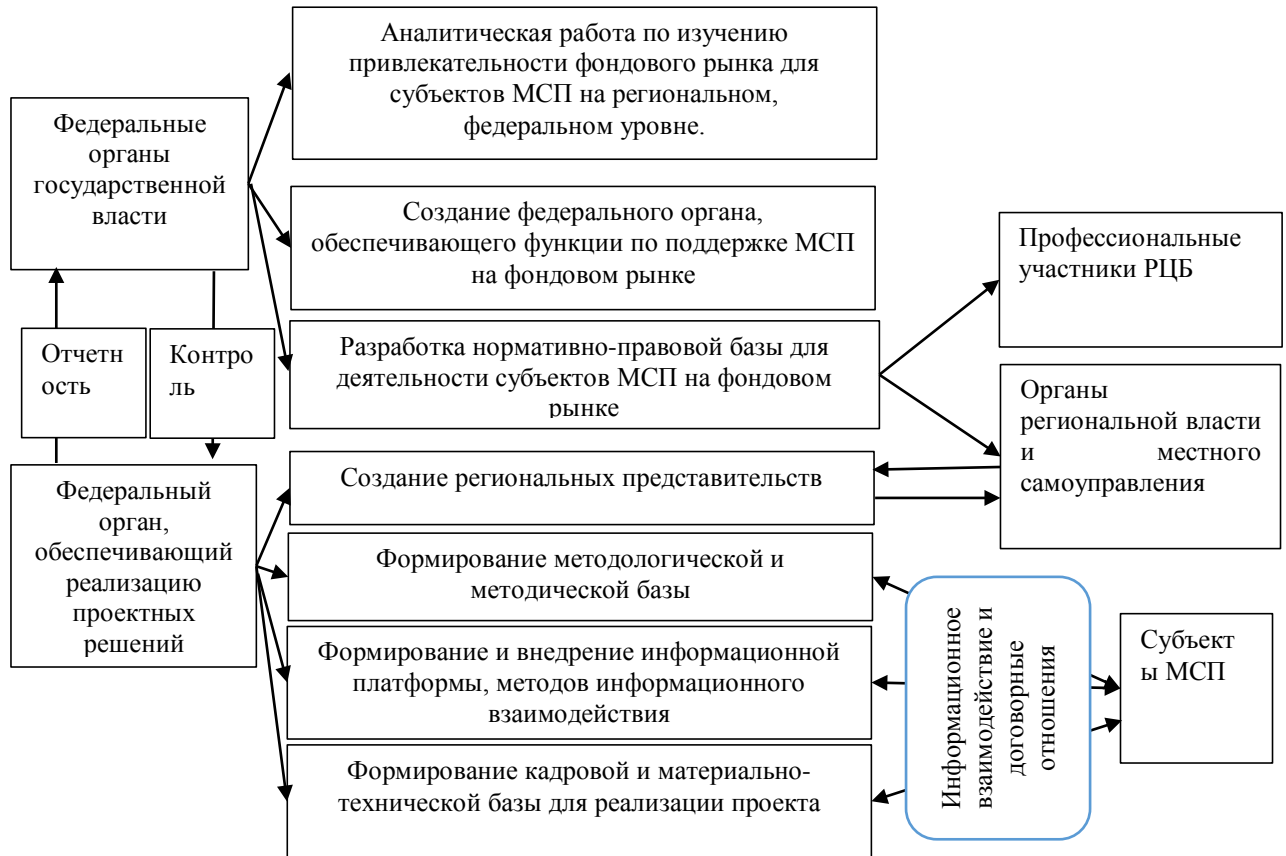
Федеральные органы государственной власти

Аналитическая работа по изучению привлекательности фондового рынка для субъектов МСП на региональном, федеральном уровне.

Создание федерального органа, обеспечивающего функции по поддержке МСП на фондовом рынке

Профессиональные участники РЦБ

Отчетность

Контроль

Разработка нормативно-правовой базы для деятельности субъектов МСП на фондовом рынке

Органы региональной власти и местного самоуправления

Федеральный орган, обеспечивающий реализацию проектных решений

Создание региональных представительств

Формирование методологической и методической базы

Информационное взаимодействие и договорные отношения

Субъекты МСП

Формирование и внедрение информационной платформы, методов информационного взаимодействия

Формирование кадровой и материально-технической базы для реализации проекта